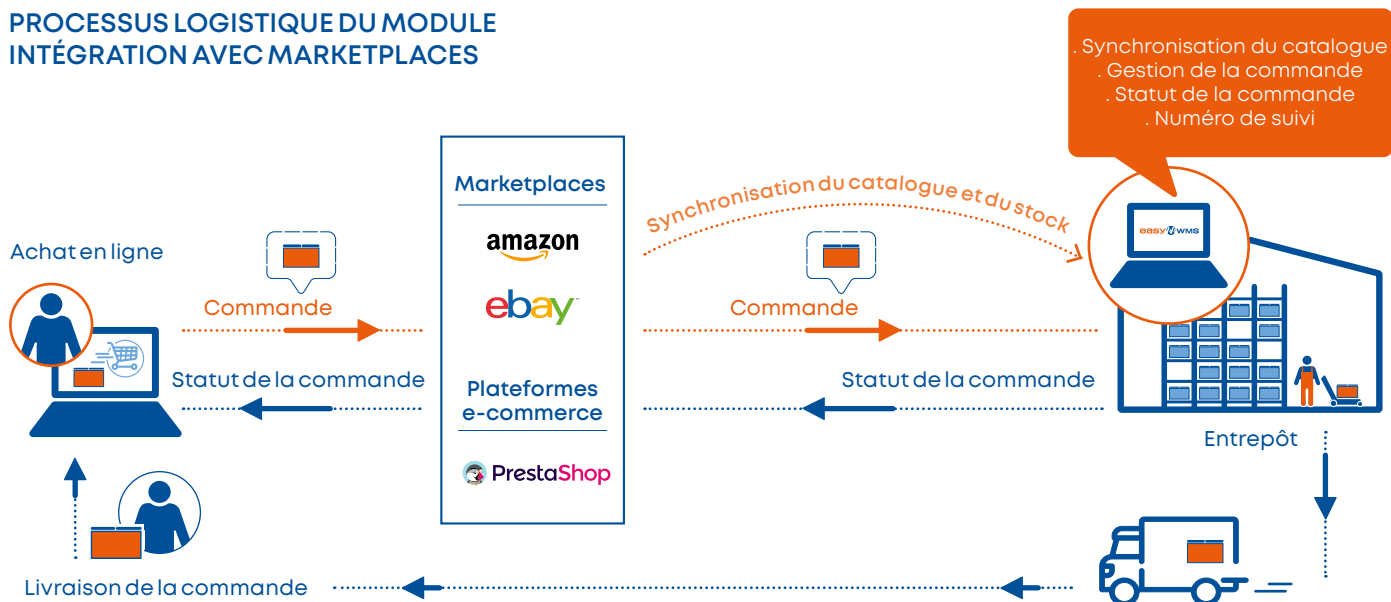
PROCESSUS LOGISTIQUE DU MODULE INTÉGRATION AVEC MARKETPLACES

. Synchronisation du catalogue
. Gestion de la commande
. Statut de la commande
. Numéro de suivi

Marketplaces

amazon

ebay

Plateformes e-commerce

PrestaShop

Synchronisation du catalogue et du stock

easy WMS

Achat en ligne

Commande

Statut de la commande

Commande

Statut de la commande

Entrepôt

Livraison de la commande